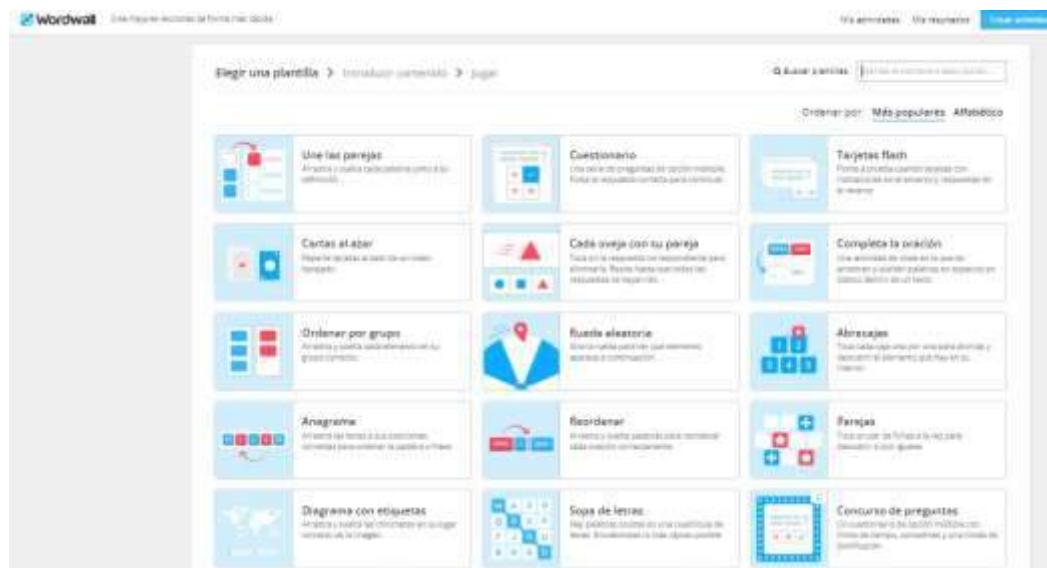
Wordwall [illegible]

Mis actividades Mis resultados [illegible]

Elegir una plantilla > Introducir contenido > Jugar

Buscar plantillas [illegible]

Ordenar por: Más populares Alfabético

Une las parejas
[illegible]

Cuestionario
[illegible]

Tarjetas flash
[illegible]

Cartas al azar
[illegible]

Cada oveja con su pareja
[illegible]

Completa la oración
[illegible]

Ordenar por grupo
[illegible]

Rueda aleatoria
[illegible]

Abresajas
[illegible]

Anagrama
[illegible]

Reordenar
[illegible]

Parejas
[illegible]

Diagrama con etiquetas
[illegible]

Sopa de letras
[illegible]

Concurso de preguntas
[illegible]